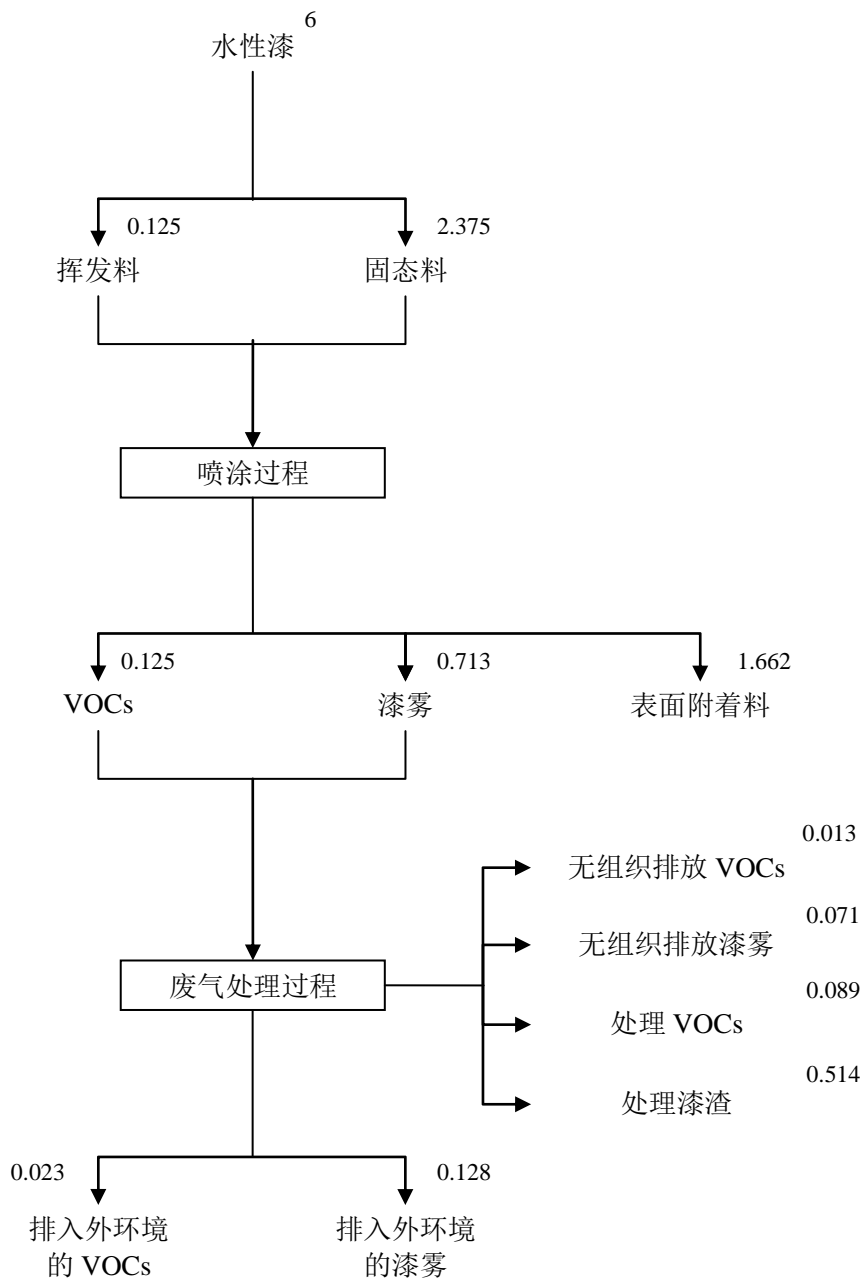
水性漆 6

0.125
挥发料

2.375
固态料

喷涂过程

0.125
VOCs

0.713
漆雾

1.662
表面附着料

0.013
无组织排放 VOCs

0.071
无组织排放漆雾

0.089
处理 VOCs

0.514
处理漆渣

废气处理过程

0.023
排入外环境的 VOCs

0.128
排入外环境的漆雾